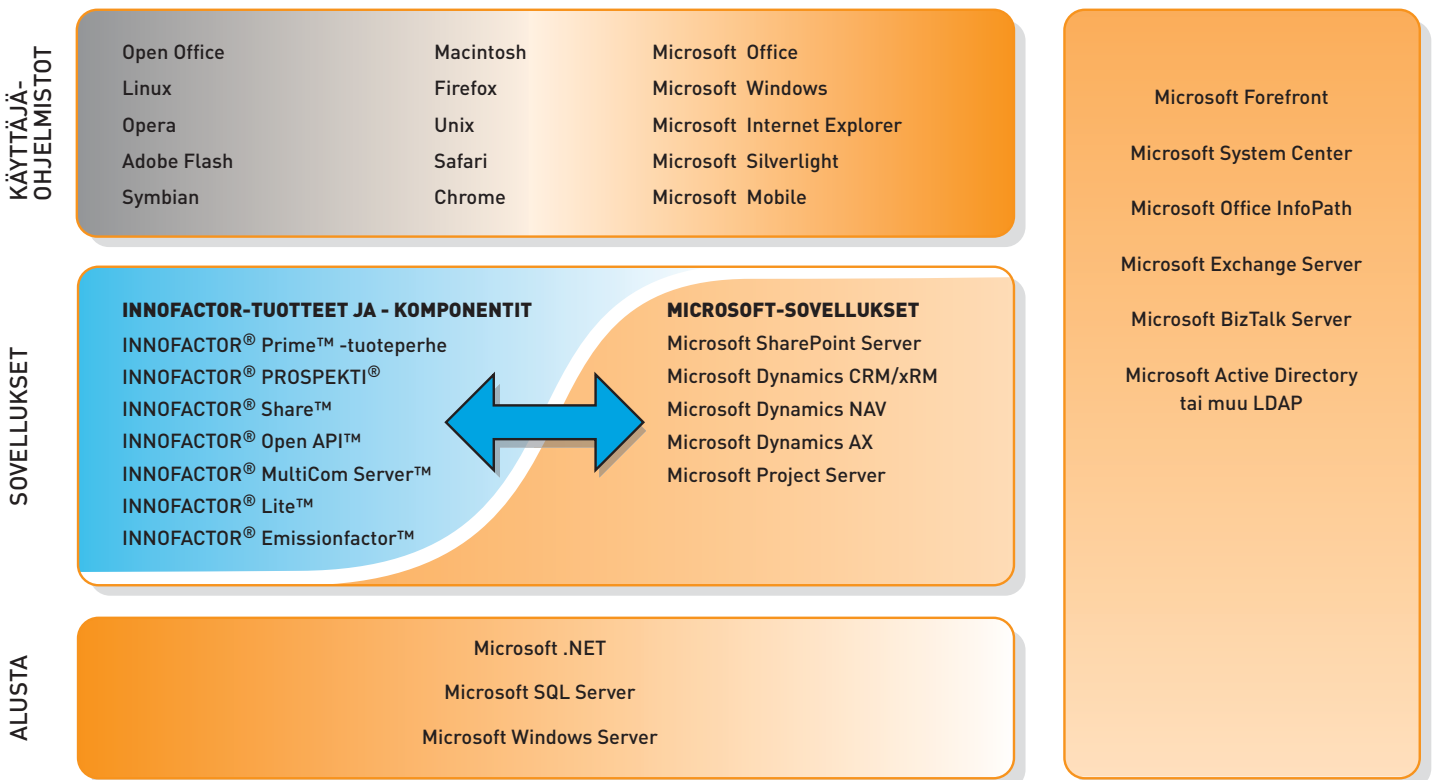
KÄYTTÄJÄ-OHJELMISTOT

Open Office
Linux
Opera
Adobe Flash
Symbian

Macintosh
Firefox
Unix
Safari
Chrome

Microsoft Office
Microsoft Windows
Microsoft Internet Explorer
Microsoft Silverlight
Microsoft Mobile

SOVELLUKSET

INNOFACTOR-TUOTTEET JA - KOMPONENTIT
INNOFACTOR® Prime™ -tuoteperhe
INNOFACTOR® PROSPEKTI®
INNOFACTOR® Share™
INNOFACTOR® Open API™
INNOFACTOR® MultiCom Server™
INNOFACTOR® Lite™
INNOFACTOR® Emissionfactor™

MICROSOFT-SOVELLUKSET
Microsoft SharePoint Server
Microsoft Dynamics CRM/xRM
Microsoft Dynamics NAV
Microsoft Dynamics AX
Microsoft Project Server

ALUSTA

Microsoft .NET
Microsoft SQL Server
Microsoft Windows Server

Microsoft Forefront
Microsoft System Center
Microsoft Office InfoPath
Microsoft Exchange Server
Microsoft BizTalk Server
Microsoft Active Directory tai muu LDAP